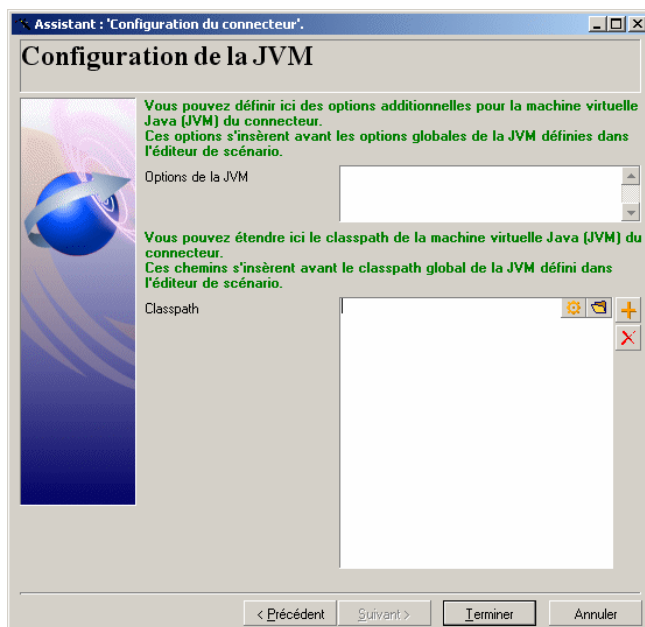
Assistant : 'Configuration du connecteur'.

Configuration de la JVM

Vous pouvez définir ici des options additionnelles pour la machine virtuelle Java (JVM) du connecteur.
Ces options s'insèrent avant les options globales de la JVM définies dans l'éditeur de scénario.

Options de la JVM

Vous pouvez étendre ici le classpath de la machine virtuelle Java (JVM) du connecteur.
Ces chemins s'insèrent avant le classpath global de la JVM défini dans l'éditeur de scénario.

Classpath

< Précédent Suivant > Terminer Annuler